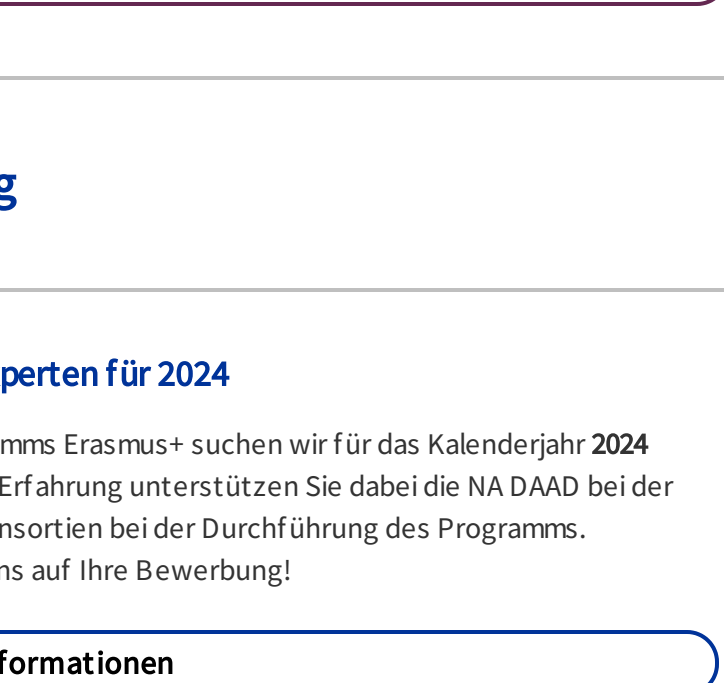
g

perten für 2024

mms Erasmus+ suchen wir für das Kalenderjahr 2024 Erfahrung unterstützen Sie dabei die NA DAAD bei der nsortien bei der Durchführung des Programms. ns auf Ihre Bewerbung!

formationen